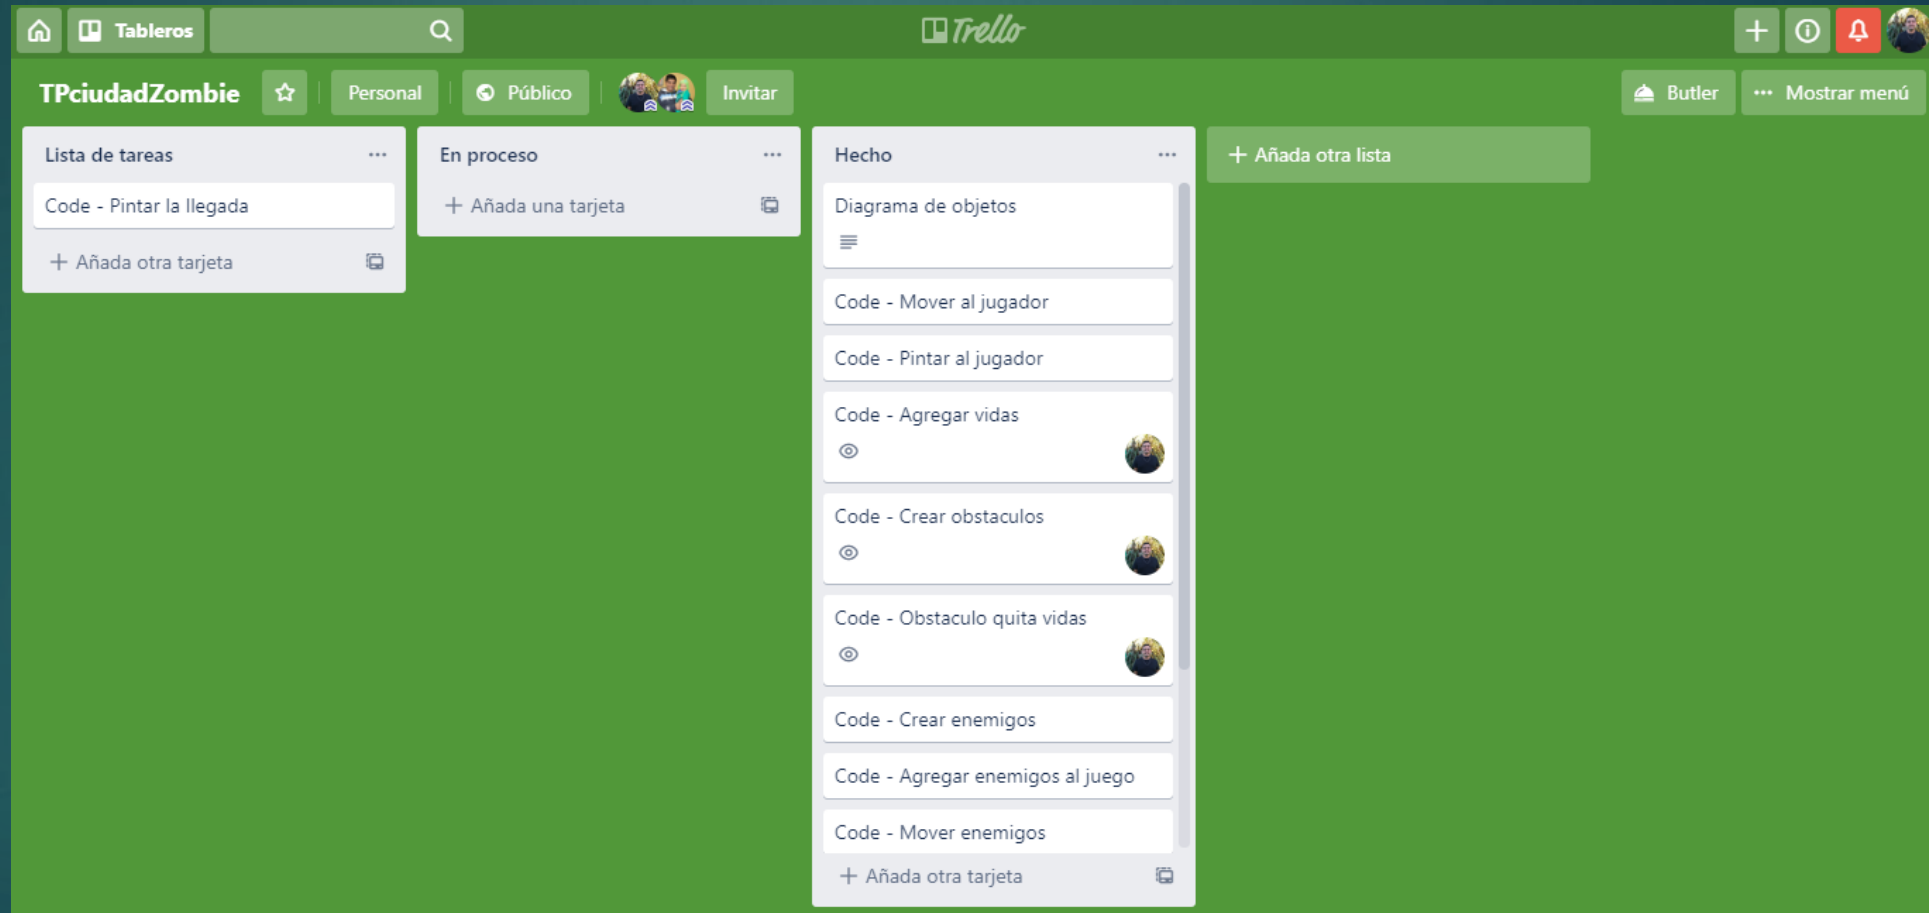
Tableros

Trello

TPciudadZombie

Personal

Público

Invitar

Butler

Mostrar menú

Lista de tareas

Code - Pintar la llegada

+ Añada otra tarjeta

En proceso

+ Añada una tarjeta

Hecho

Diagrama de objetos

Code - Mover al jugador

Code - Pintar al jugador

Code - Agregar vidas

Code - Crear obstaculos

Code - Obstaculo quita vidas

Code - Crear enemigos

Code - Agregar enemigos al juego

Code - Mover enemigos

+ Añada otra tarjeta

+ Añada otra lista